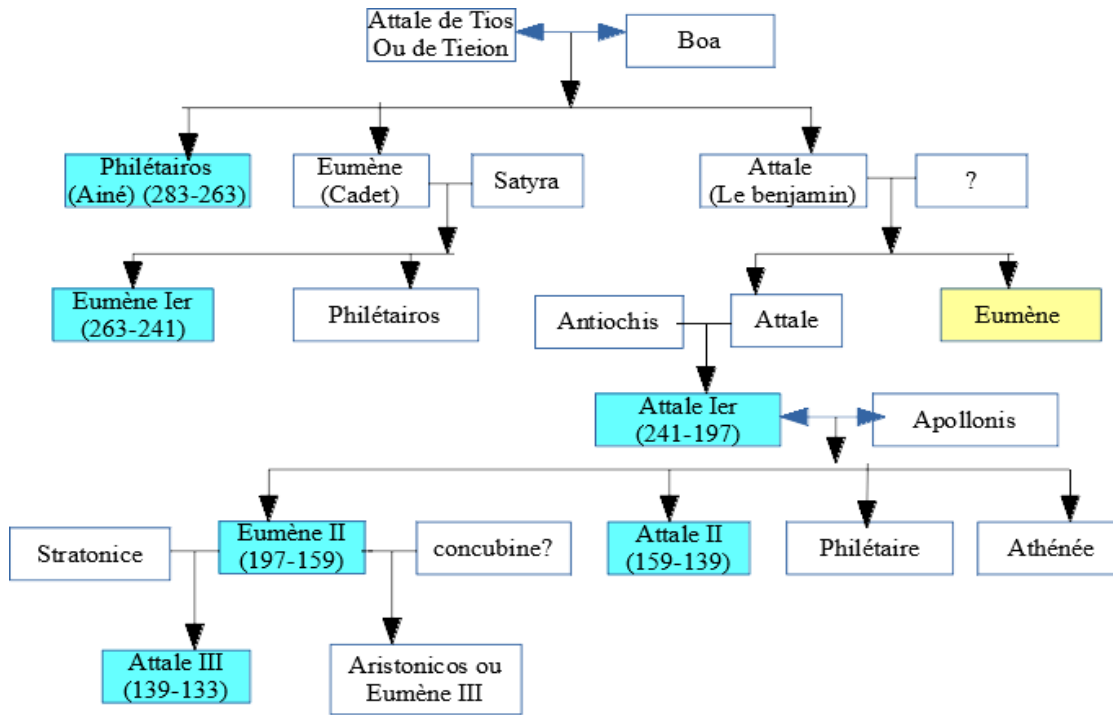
Attale de Tios
Ou de Tieion

Boa

Philétairos
(Ainé) (283-263)

Eumène
(Cadet)

Satyra

Attale
(Le benjamin)

?

Eumène Ier
(263-241)

Philétairos

Antiochis

Attale

Eumène

Attale Ier
(241-197)

Apollonis

Stratonice

Eumène II
(197-159)

concubine?

Attale II
(159-139)

Philétaire

Athénée

Attale III
(139-133)

Aristonicos ou
Eumène III